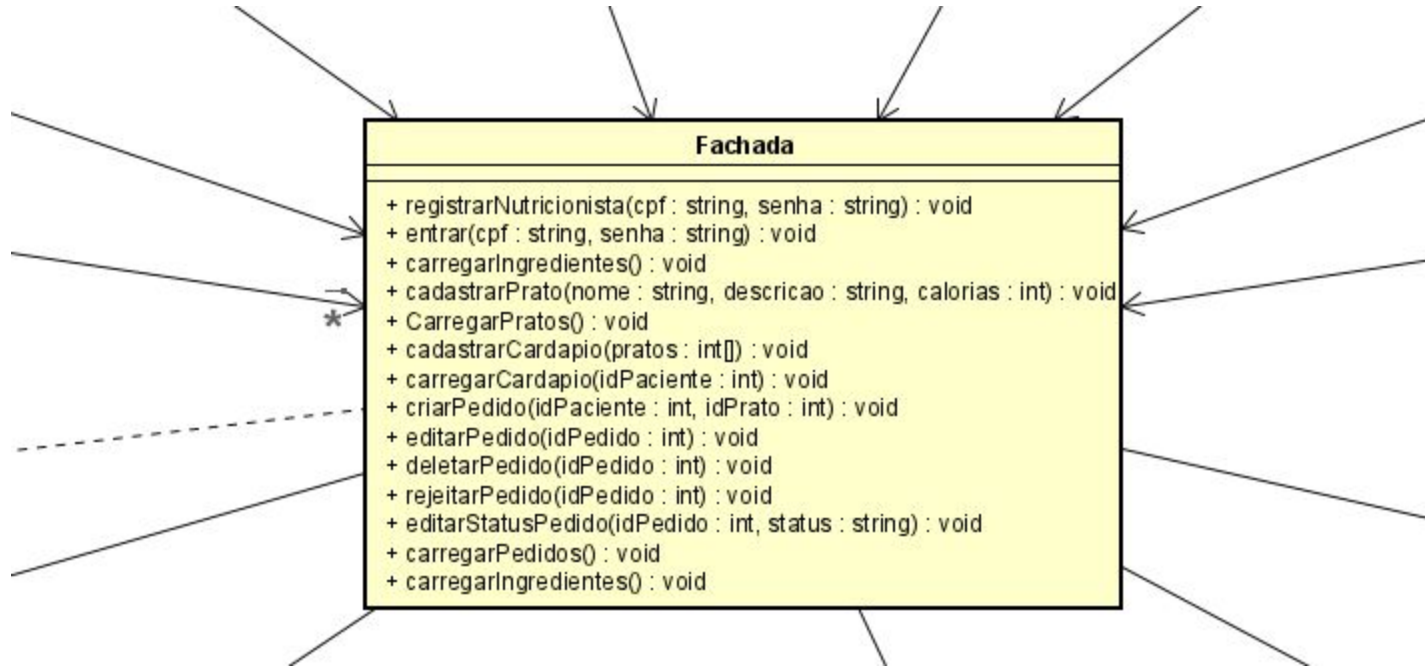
Fachada

+ registrarNutricionista(cpf : string, senha : string) : void
+ entrar(cpf : string, senha : string) : void
+ carregarIngredientes() : void
+ cadastrarPrato(nome : string, descricao : string, calorias : int) : void
+ CarregarPratos() : void
+ cadastrarCardapio(pratos : int[]) : void
+ carregarCardapio(idPaciente : int) : void
+ criarPedido(idPaciente : int, idPrato : int) : void
+ editarPedido(idPedido : int) : void
+ deletarPedido(idPedido : int) : void
+ rejeitarPedido(idPedido : int) : void
+ editarStatusPedido(idPedido : int, status : string) : void
+ carregarPedidos() : void
+ carregarIngredientes() : void

*